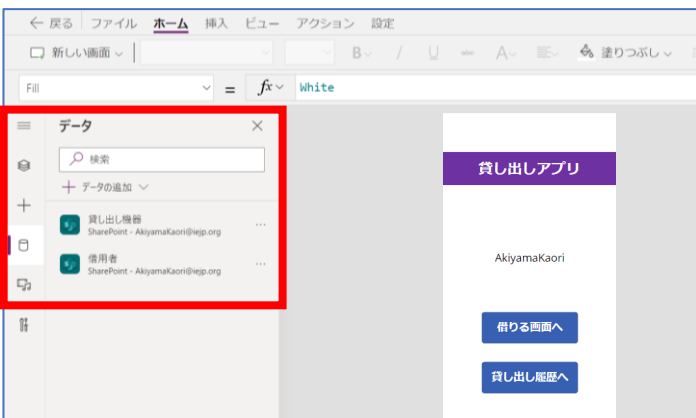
← 戻る ファイル ホーム 挿入 ビュー アクション 設定

新しい画面 ∨

塗りつぶし ∨

Fill ∨ = fx ∨ White

データ ×

検索

+ データの追加 ∨

貸し出し機器
SharePoint - AkiyamaKaori@iejp.org ...

借用者
SharePoint - AkiyamaKaori@iejp.org ...

貸し出しアプリ

AkiyamaKaori

借りる画面へ

貸し出し履歴へ